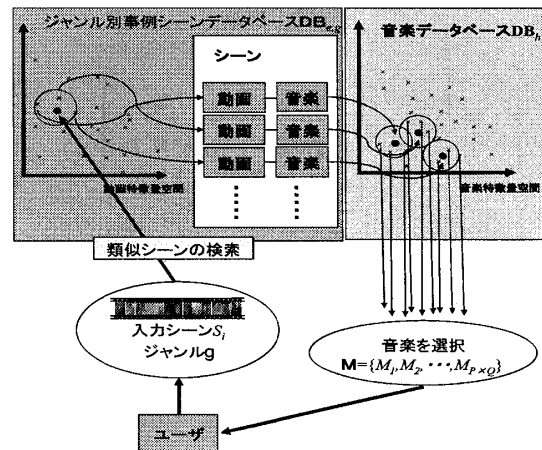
ジャンル別事例シーンデータベースDB$_{e,g}$

シーン

動画 音楽

動画 音楽

動画 音楽

⋮ ⋮

動画特徴量空間

音楽データベースDB$_h$

音楽特徴量空間

類似シーンの検索

入力シーン$S_i$
ジャンルg

音楽を選択
$\mathbf{M}=\{M_1, M_2, \cdots, M_{P\times Q}\}$

ユーザ